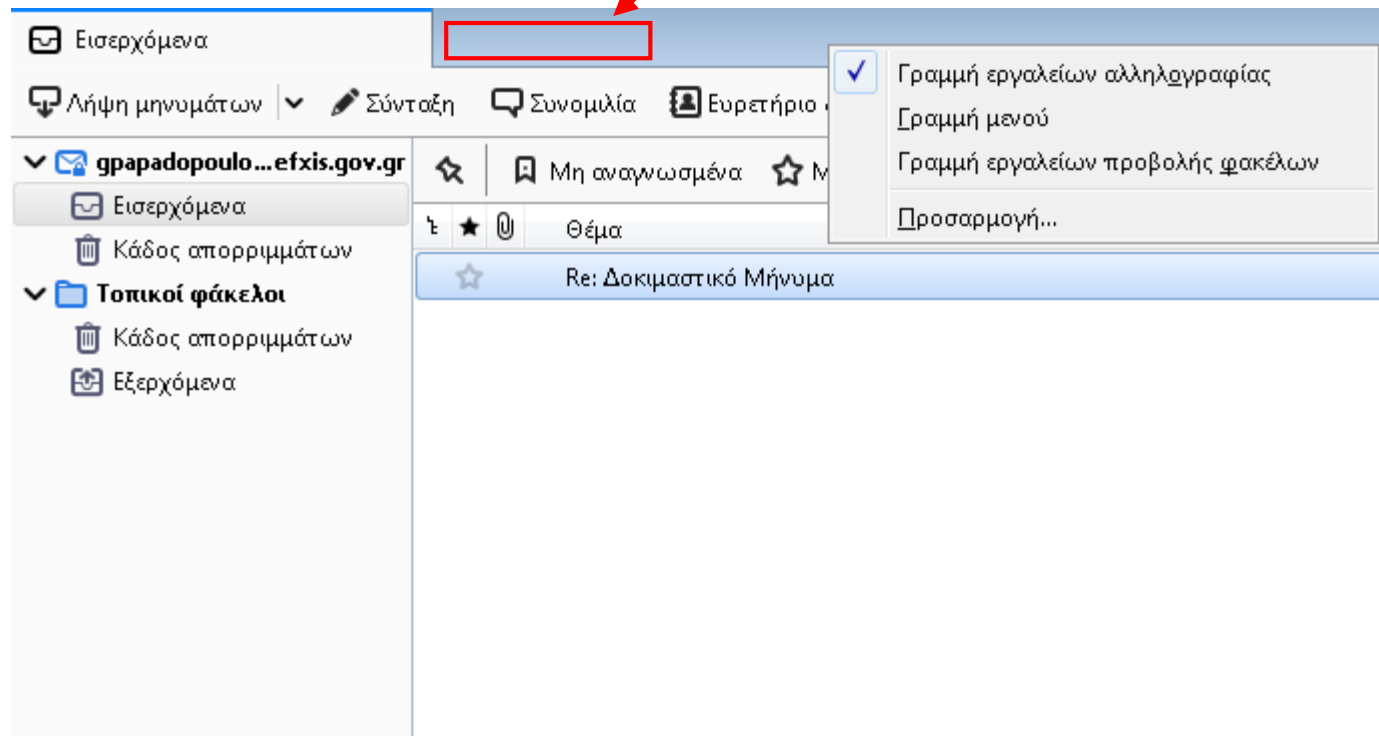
Εισερχόμενα

Λήψη μηνυμάτων | Σύνταξη | Συνομιλία | Ευρετήριο

Γραμμή εργαλείων αλληλογραφίας
Γραμμή μενού
Γραμμή εργαλείων προβολής φακέλων
Προσαρμογή...

gpapadopoulo...efxis.gov.gr
Εισερχόμενα
Κάδος απορριμμάτων
Τοπικοί φάκελοι
Κάδος απορριμμάτων
Εξερχόμενα

Μη αναγνωσμένα | M

Θέμα
Re: Δοκιμαστικό Μήνυμα